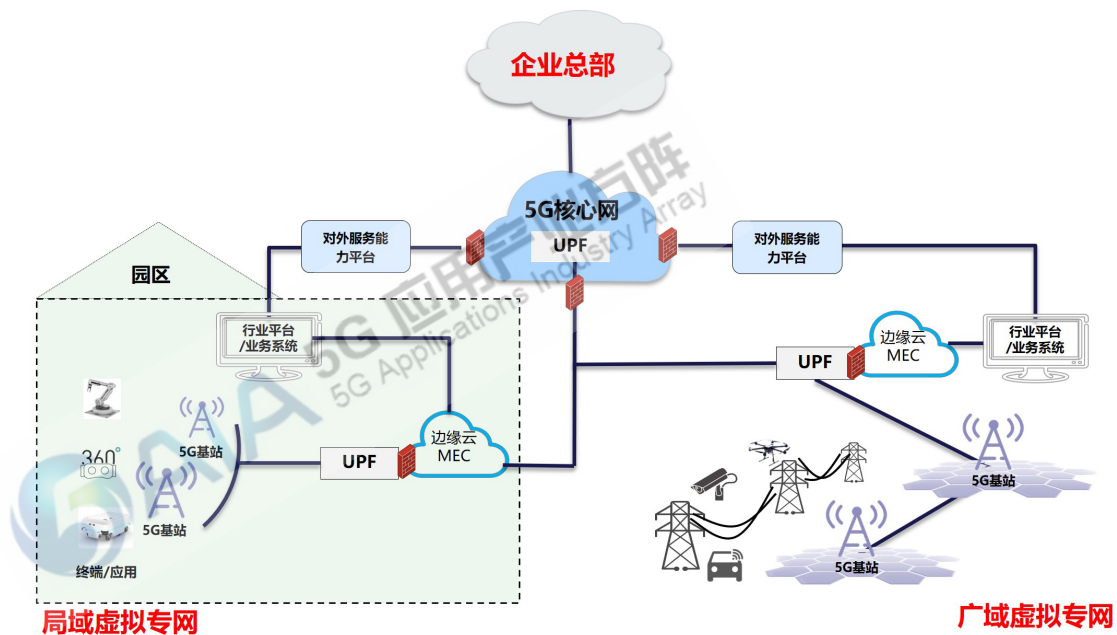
企业总部

5G核心网
UPF

对外服务能力平台

对外服务能力平台

园区

行业平台/业务系统

行业平台/业务系统

边缘云 MEC

UPF

5G基站

360°

5G基站

UPF

边缘云 MEC

终端/应用

5G基站

5G基站

局域虚拟专网

广域虚拟专网

5G应用产业方阵
5G Applications Industry Array